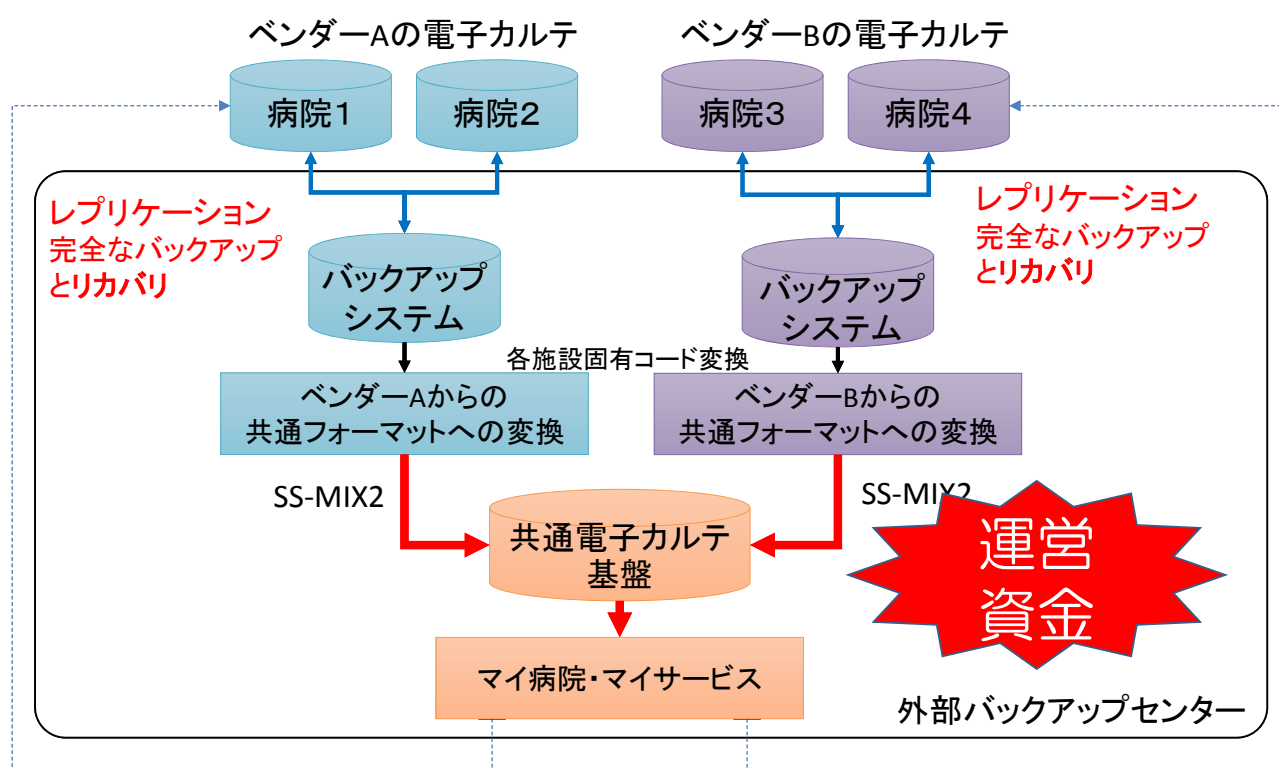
ベンダーAの電子カルテ

病院1

病院2

ベンダーBの電子カルテ

病院3

病院4

レプリケーション
完全なバックアップ
とリカバリ

バックアップ
システム

レプリケーション
完全なバックアップ
とリカバリ

バックアップ
システム

各施設固有コード変換

ベンダーAからの
共通フォーマットへの変換

ベンダーBからの
共通フォーマットへの変換

SS-MIX2

SS-MIX2

共通電子カルテ
基盤

運営
資金

マイ病院・マイサービス

外部バックアップセンター